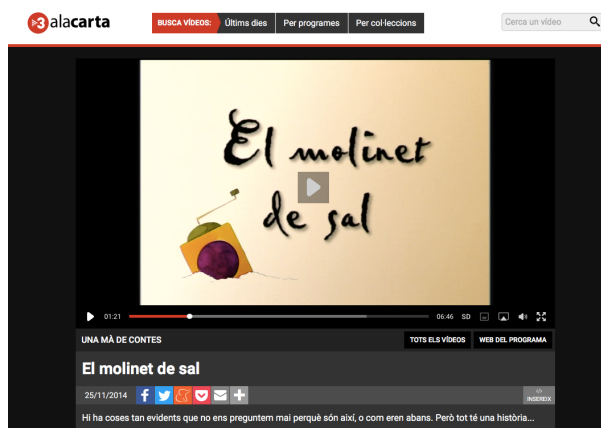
alacarta

BUSCA VÍDEOS: Últims dies Per programes Per col·leccions

Cerca un vídeo

El molinet de sal

01:21 06:46 SD

UNA MÀ DE CONTES

TOTS ELS VÍDEOS WEB DEL PROGRAMA

El molinet de sal

25/11/2014

INSEREIX

Hi ha coses tan evidents que no ens preguntem mai perquè són així, o com eren abans. Però tot té una història...